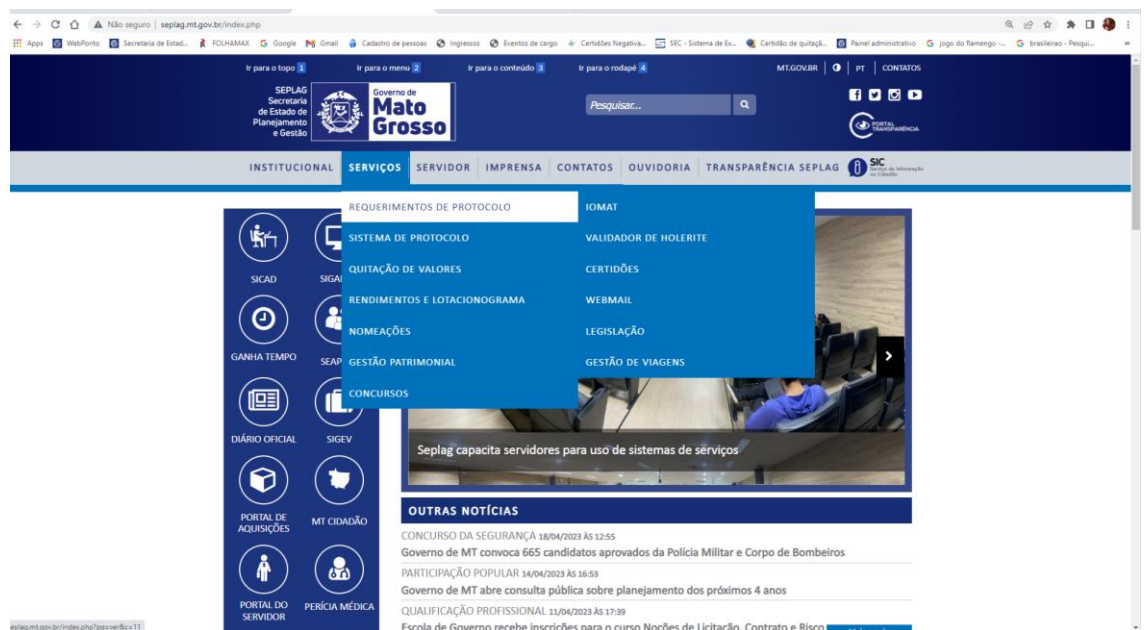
Não seguro | seplag.mt.gov.br/index.php

Apps WebPonto Secretaria de Estad... FOLHAMAX Google Gmail Cadastro de pessoas Ingressos Eventos de cargo Certidões Negativa... SEC - Sistema de Ex... Certidão de quitaçã... Painel administrativo jogo do flamengo -... brasileirao - Pesqui...

Ir para o topo 1 Ir para o menu 2 Ir para o conteúdo 3 Ir para o rodapé 4 MT.GOV.BR | PT | CONTATOS

SEPLAG Secretaria de Estado de Planejamento e Gestão

Governo de Mato Grosso

Pesquisar...

PORTAL TRANSPARÊNCIA

INSTITUCIONAL SERVIÇOS SERVIDOR IMPRENSA CONTATOS OUVIDORIA TRANSPARÊNCIA SEPLAG SIC Serviço de Informação ao Cidadão

REQUERIMENTOS DE PROTOCOLO
SISTEMA DE PROTOCOLO
QUITAÇÃO DE VALORES
RENDIMENTOS E LOTACIONOGRAMA
NOMEAÇÕES
GESTÃO PATRIMONIAL
CONCURSOS

IOMAT
VALIDADOR DE HOLERITE
CERTIDÕES
WEBMAIL
LEGISLAÇÃO
GESTÃO DE VIAGENS

SICAD SIGA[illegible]
GANHA TEMPO SEAP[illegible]
DIÁRIO OFICIAL SIGEV
PORTAL DE AQUISIÇÕES MT CIDADÃO
PORTAL DO SERVIDOR PERÍCIA MÉDICA

Seplag capacita servidores para uso de sistemas de serviços

OUTRAS NOTÍCIAS

CONCURSO DA SEGURANÇA 18/04/2023 ÀS 12:55
Governo de MT convoca 665 candidatos aprovados da Polícia Militar e Corpo de Bombeiros

PARTICIPAÇÃO POPULAR 14/04/2023 ÀS 16:53
Governo de MT abre consulta pública sobre planejamento dos próximos 4 anos

QUALIFICAÇÃO PROFISSIONAL 11/04/2023 ÀS 17:39
Escola de Governo recebe inscrições para o curso Noções de Licitação, Contrato e Risco

seplag.mt.gov.br/index.php?pg=ver&c=11